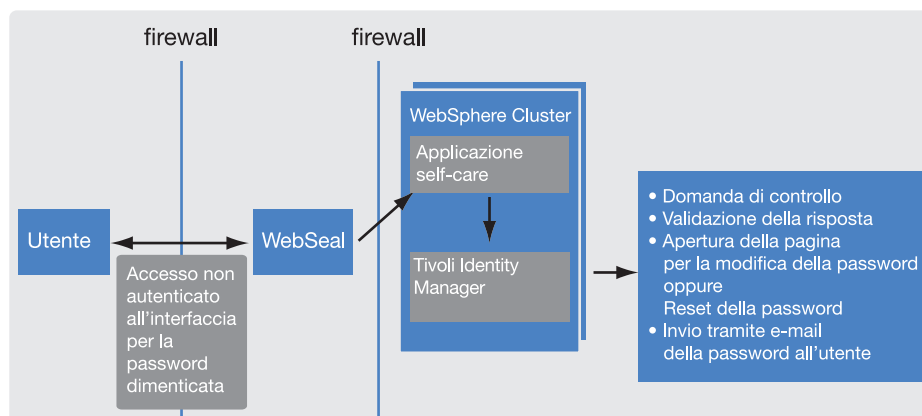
firewall

firewall

Utente

Accesso non autenticato all'interfaccia per la password dimenticata

WebSeal

WebSphere Cluster

Applicazione self-care

Tivoli Identity Manager

• Domanda di controllo
• Validazione della risposta
• Apertura della pagina per la modifica della password oppure Reset della password
• Invio tramite e-mail della password all'utente